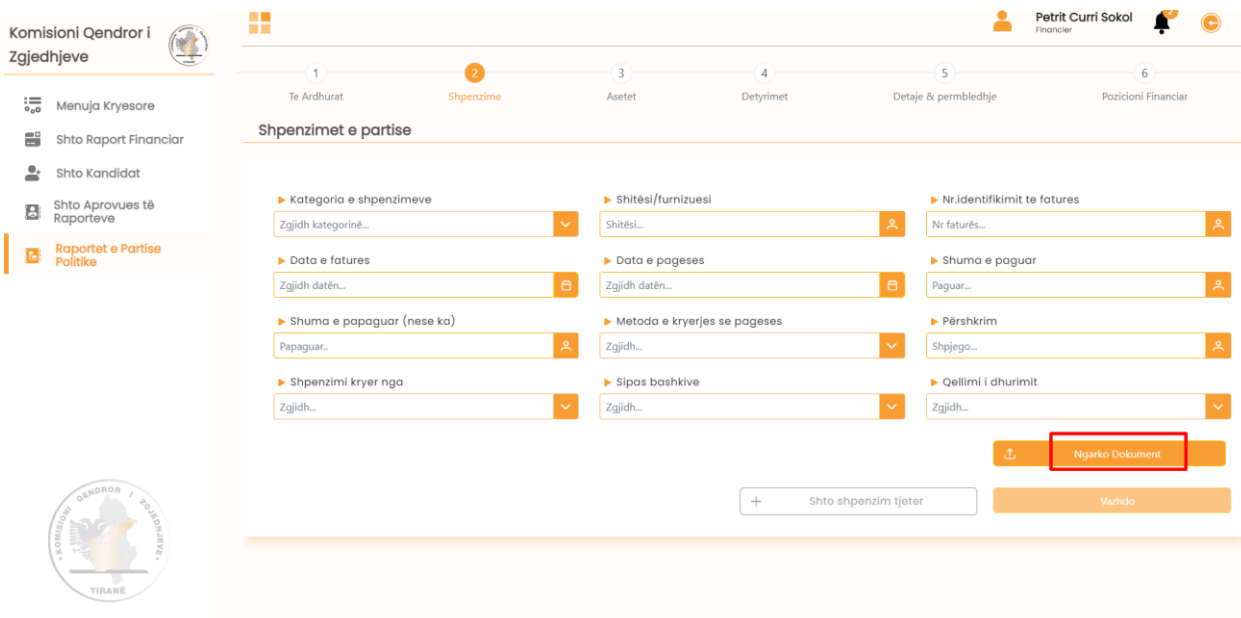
Komisioni Qendror i Zgjedhjeve

Menuja Kryesore
Shto Raport Financiar
Shto Kandidat
Shto Aprovues të Raporteve
Raportet e Partise Politike

KOMISIONI QENDROR I ZGJEDHJEVE
TIRANË

Petrit Curri Sokol
Financier

2

1 Te Ardhurat
2 Shpenzime
3 Asetet
4 Detyrimet
5 Detaje & permbledhje
6 Pozicioni Financiar

Shpenzimet e partise

Kategoria e shpenzimeve
Zgjidh kategorinë...
Shitësi/furnizuesi
Shitësi...
Nr.identifikimit te fatures
Nr faturës...
Data e fatures
Zgjidh datën...
Data e pageses
Zgjidh datën...
Shuma e paguar
Paguar...
Shuma e papaguar (nese ka)
Papaguar..
Metoda e kryerjes se pageses
Zgjidh...
Përshkrim
Shpjego...
Shpenzimi kryer nga
Zgjidh...
Sipas bashkive
Zgjidh...
Qellimi i dhurimit
Zgjidh...

Ngarko Dokument

+ Shto shpenzim tjeter
Vazhdo